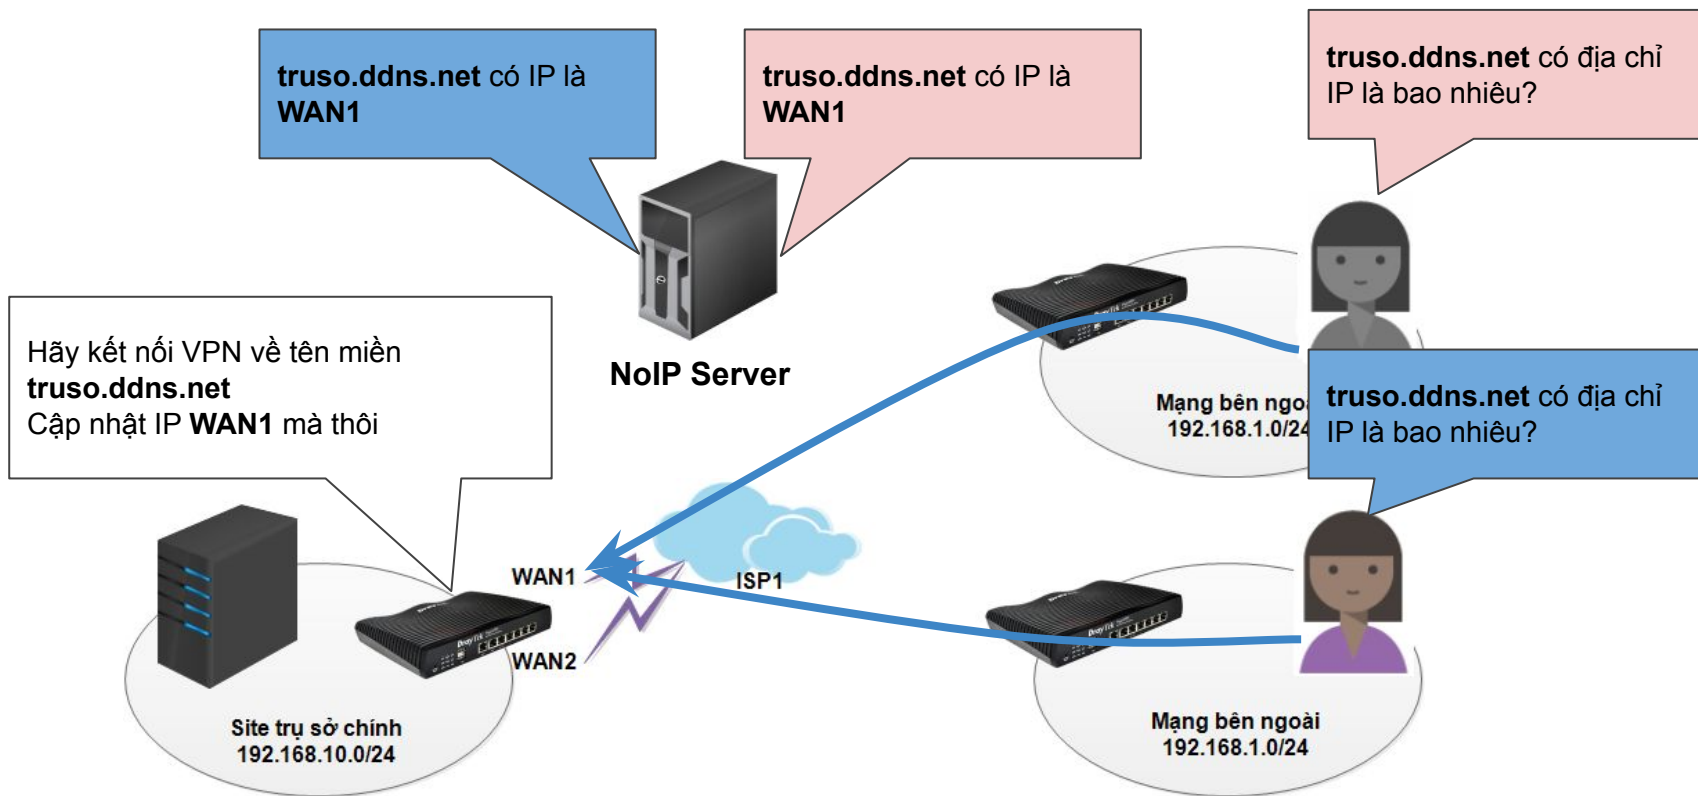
truso.ddns.net có IP là WAN1

truso.ddns.net có IP là WAN1

truso.ddns.net có địa chỉ IP là bao nhiêu?

Hãy kết nối VPN về tên miền truso.ddns.net
Cập nhật IP WAN1 mà thôi

NoIP Server

Mạng bên ngo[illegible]
192.168.1.0/24

truso.ddns.net có địa chỉ IP là bao nhiêu?

WAN1

ISP1

WAN2

Site trụ sở chính
192.168.10.0/24

Mạng bên ngoài
192.168.1.0/24